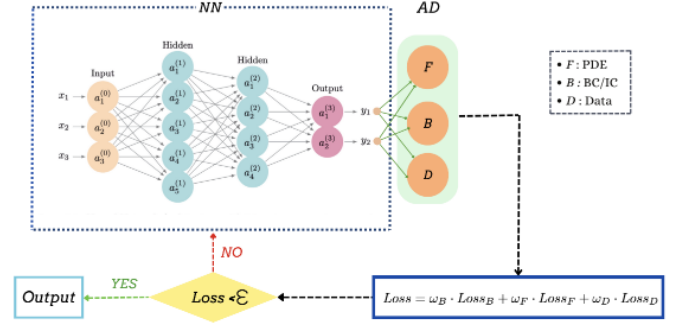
NN

AD

Input

Hidden

Hidden

Output

$x_1$

$x_2$

$x_3$

$a_1^{(0)}$

$a_2^{(0)}$

$a_3^{(0)}$

$a_1^{(1)}$

$a_2^{(1)}$

$a_3^{(1)}$

$a_4^{(1)}$

$a_5^{(1)}$

$a_1^{(2)}$

$a_2^{(2)}$

$a_3^{(2)}$

$a_4^{(2)}$

$a_1^{(3)}$

$a_2^{(3)}$

$y_1$

$y_2$

F

B

D

• $F$ : PDE
• $B$ : BC/IC
• $D$ : Data

NO

YES

Output

Loss $<\mathcal{E}$

$Loss = \omega_B \cdot Loss_B + \omega_F \cdot Loss_F + \omega_D \cdot Loss_D$